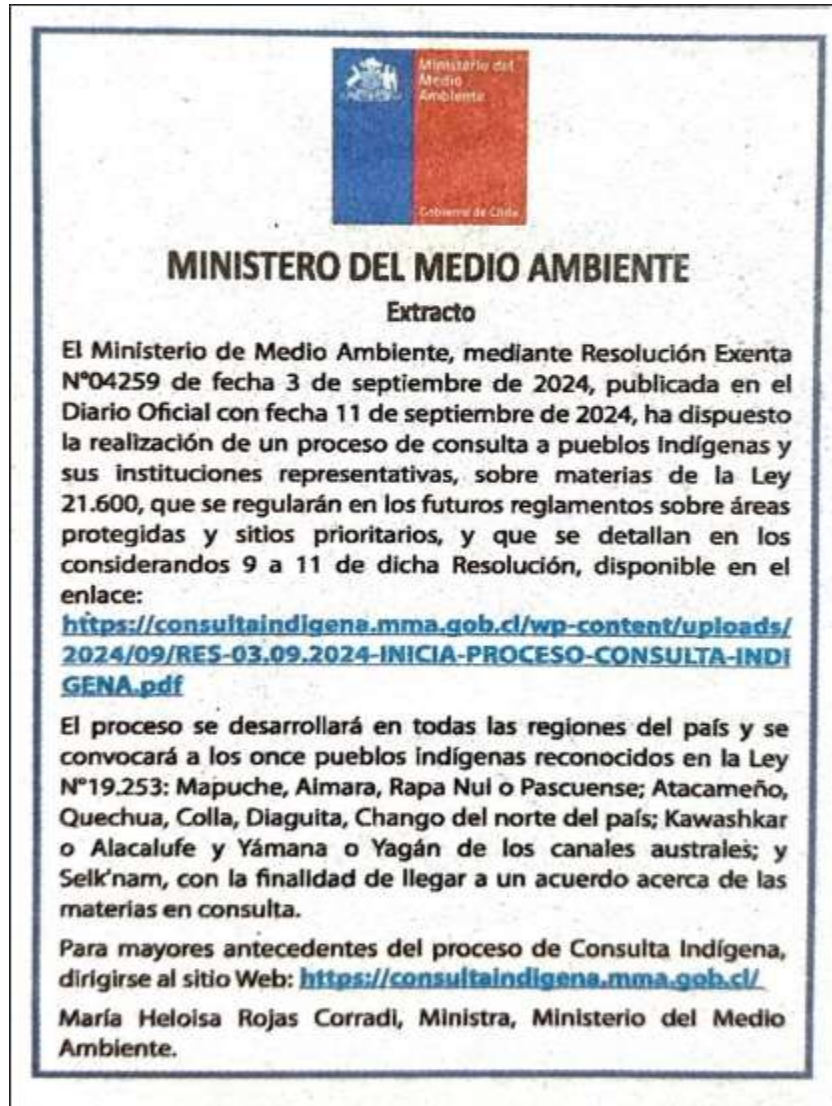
Ministerio del Medio Ambiente

Gobierno de Chile

MINISTERO DEL MEDIO AMBIENTE

Extracto

El Ministerio de Medio Ambiente, mediante Resolución Exenta N°04259 de fecha 3 de septiembre de 2024, publicada en el Diario Oficial con fecha 11 de septiembre de 2024, ha dispuesto la realización de un proceso de consulta a pueblos indígenas y sus instituciones representativas, sobre materias de la Ley 21.600, que se regularán en los futuros reglamentos sobre áreas protegidas y sitios prioritarios, y que se detallan en los considerandos 9 a 11 de dicha Resolución, disponible en el enlace:
https://consultaindigena.mma.gob.cl/wp-content/uploads/2024/09/RES-03.09.2024-INICIA-PROCESO-CONSULTA-INDIGENA.pdf

El proceso se desarrollará en todas las regiones del país y se convocará a los once pueblos indígenas reconocidos en la Ley N°19.253: Mapuche, Aimara, Rapa Nui o Pascuense; Atacameño, Quechua, Colla, Diaguita, Chango del norte del país; Kawashkar o Alacalufe y Yámana o Yagán de los canales australes; y Selk'nam, con la finalidad de llegar a un acuerdo acerca de las materias en consulta.

Para mayores antecedentes del proceso de Consulta Indígena, dirigirse al sitio Web: https://consultaindigena.mma.gob.cl/

María Heloisa Rojas Corradi, Ministra, Ministerio del Medio Ambiente.